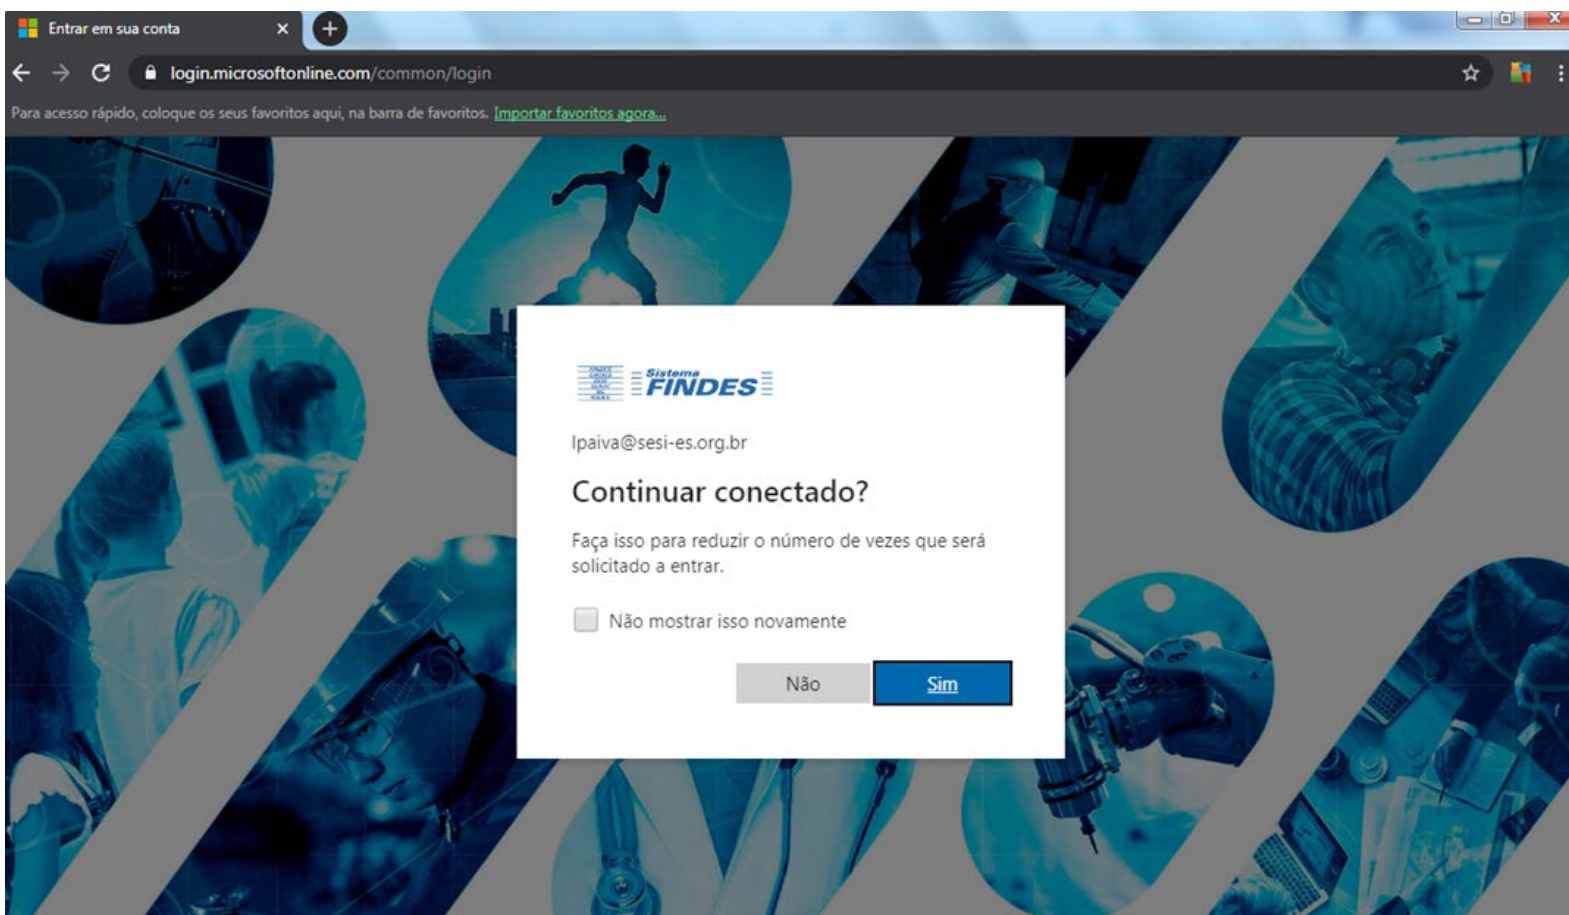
Entrar em sua conta

login.microsoftonline.com/common/login

Para acesso rápido, coloque os seus favoritos aqui, na barra de favoritos. Importar favoritos agora...

Sistema FINDES

lpaiva@sesi-es.org.br

Continuar conectado?

Faça isso para reduzir o número de vezes que será solicitado a entrar.

Não mostrar isso novamente

Não

Sim